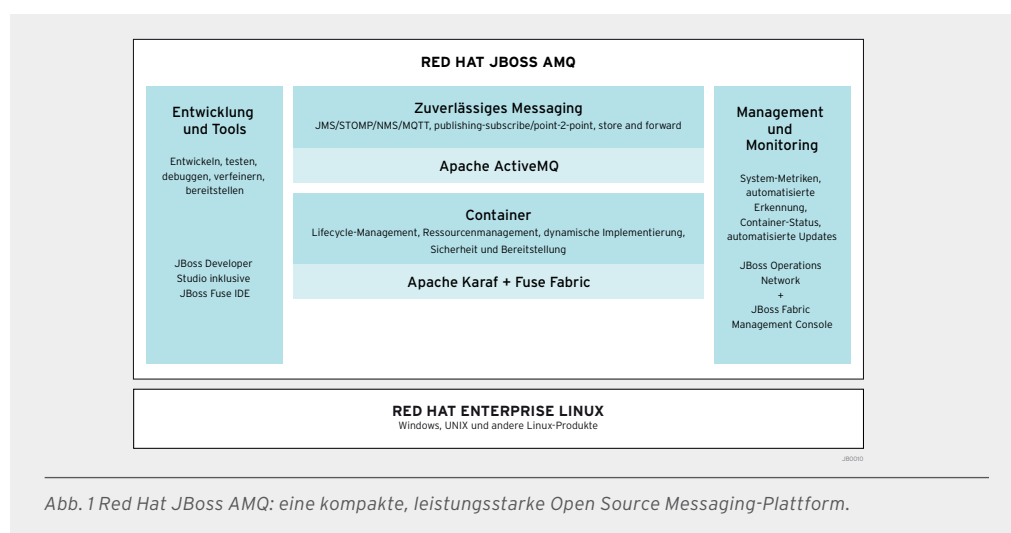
RED HAT JBOSS AMQ

Entwicklung und Tools

Entwickeln, testen, debuggen, verfeinern, bereitstellen

JBoss Developer Studio inklusive JBoss Fuse IDE

Zuverlässiges Messaging
JMS/STOMP/NMS/MQTT, publishing-subscribe/point-2-point, store and forward

Apache ActiveMQ

Container
Lifecycle-Management, Ressourcenmanagement, dynamische Implementierung, Sicherheit und Bereitstellung

Apache Karaf + Fuse Fabric

Management und Monitoring

System-Metriken, automatisierte Erkennung, Container-Status, automatisierte Updates

JBoss Operations Network
+
JBoss Fabric Management Console

RED HAT ENTERPRISE LINUX
Windows, UNIX und andere Linux-Produkte

JB0010

Abb. 1 Red Hat JBoss AMQ: eine kompakte, leistungsstarke Open Source Messaging-Plattform.